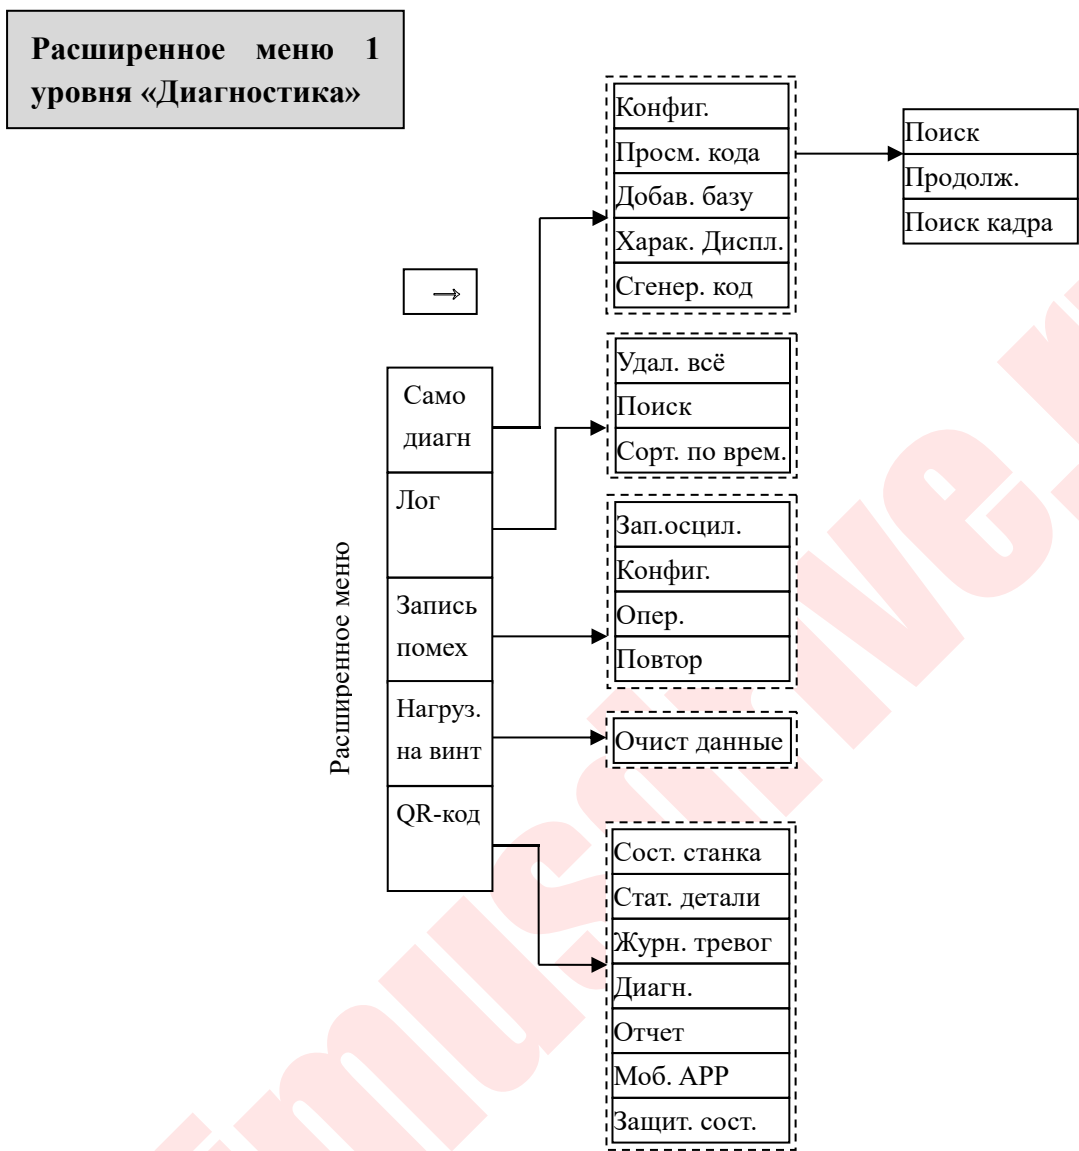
Расширенное меню 1 уровня «Диагностика»

→

Расширенное меню

Само диагн

Лог

Запись помех

Нагруз. на винт

QR-код

Конфиг.

Просм. кода

Добав. базу

Харак. Диспл.

Сгенер. код

Поиск

Продолж.

Поиск кадра

Удал. всё

Поиск

Сорт. по врем.

Зап.осцил.

Конфиг.

Опер.

Повтор

Очист данные

Сост. станка

Стат. детали

Журн. тревог

Диагн.

Отчет

Моб. APP

Защит. сост.